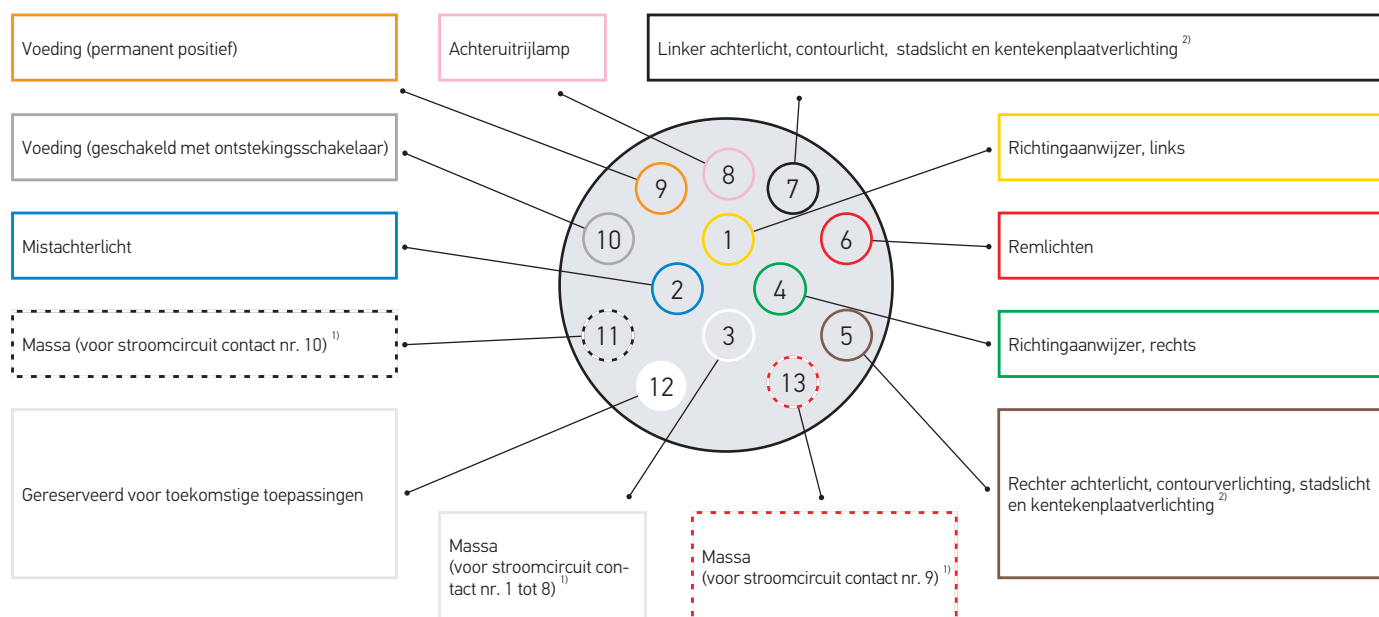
Voeding (permanent positief)

Achteruitrijlamp

Linker achterlicht, contourlicht, stadslicht en kentekenplaatverlichting $^{2)}$

Voeding (geschakeld met ontstekingsschakelaar)

Richtingaanwijzer, links

9

8

7

10

1

6

Remlichten

Mistachterlicht

2

4

11

3

5

Massa (voor stroomcircuit contact nr. 10) $^{1)}$

Richtingaanwijzer, rechts

12

13

Gereserveerd voor toekomstige toepassingen

Rechter achterlicht, contourverlichting, stadslicht en kentekenplaatverlichting $^{2)}$

Massa (voor stroomcircuit contact nr. 1 tot 8) $^{1)}$

Massa (voor stroomcircuit contact nr. 9) $^{1)}$